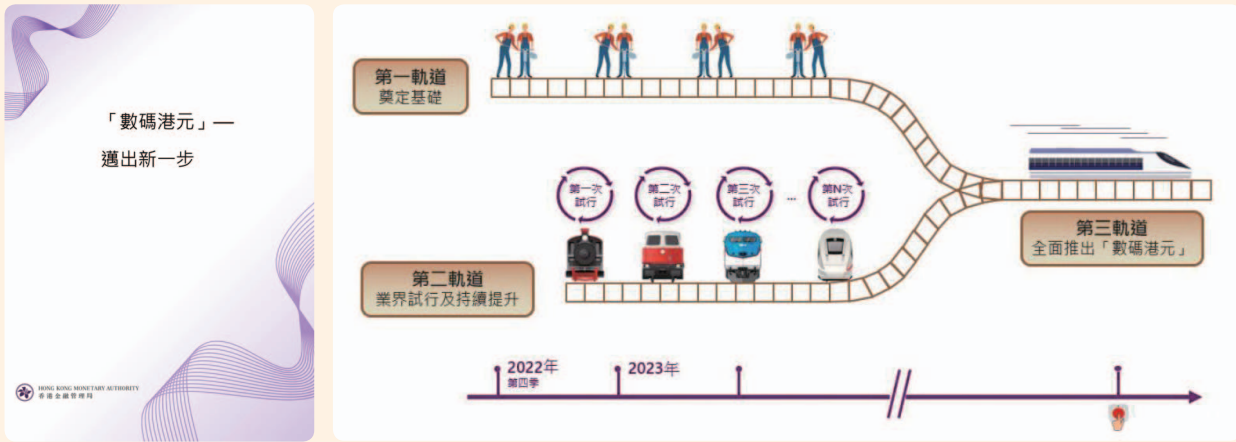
「數碼港元」—
邁出新一步

HONG KONG MONETARY AUTHORITY
香港金融管理局

第一軌道
奠定基礎

第一次試行

第二次試行

第三次試行

...

第N次試行

第二軌道
業界試行及持續提升

第三軌道
全面推出「數碼港元」

2022年
第四季

2023年